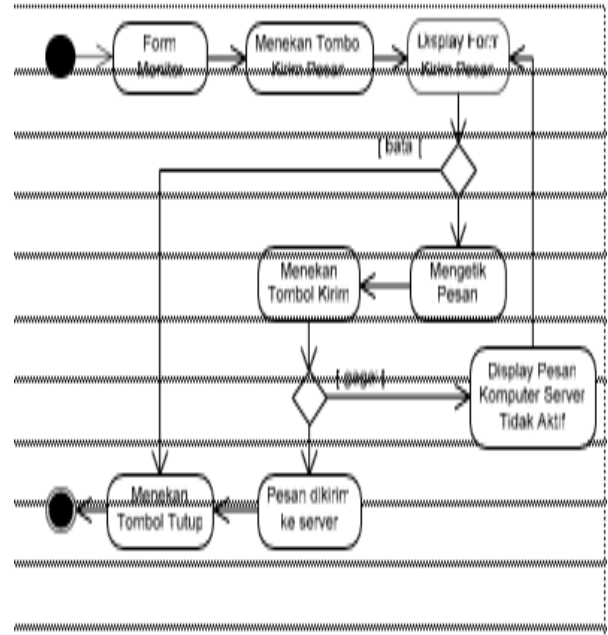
Form Monitor

Menekan Tombo Kirim Pesan

Display Form Kirim Pesan

[ bata ]

Menekan Tombol Kirim

Mengetik Pesan

[ gagal ]

Display Pesan Komputer Server Tidak Aktif

Menekan Tombol Tutup

Pesan dikirim ke server